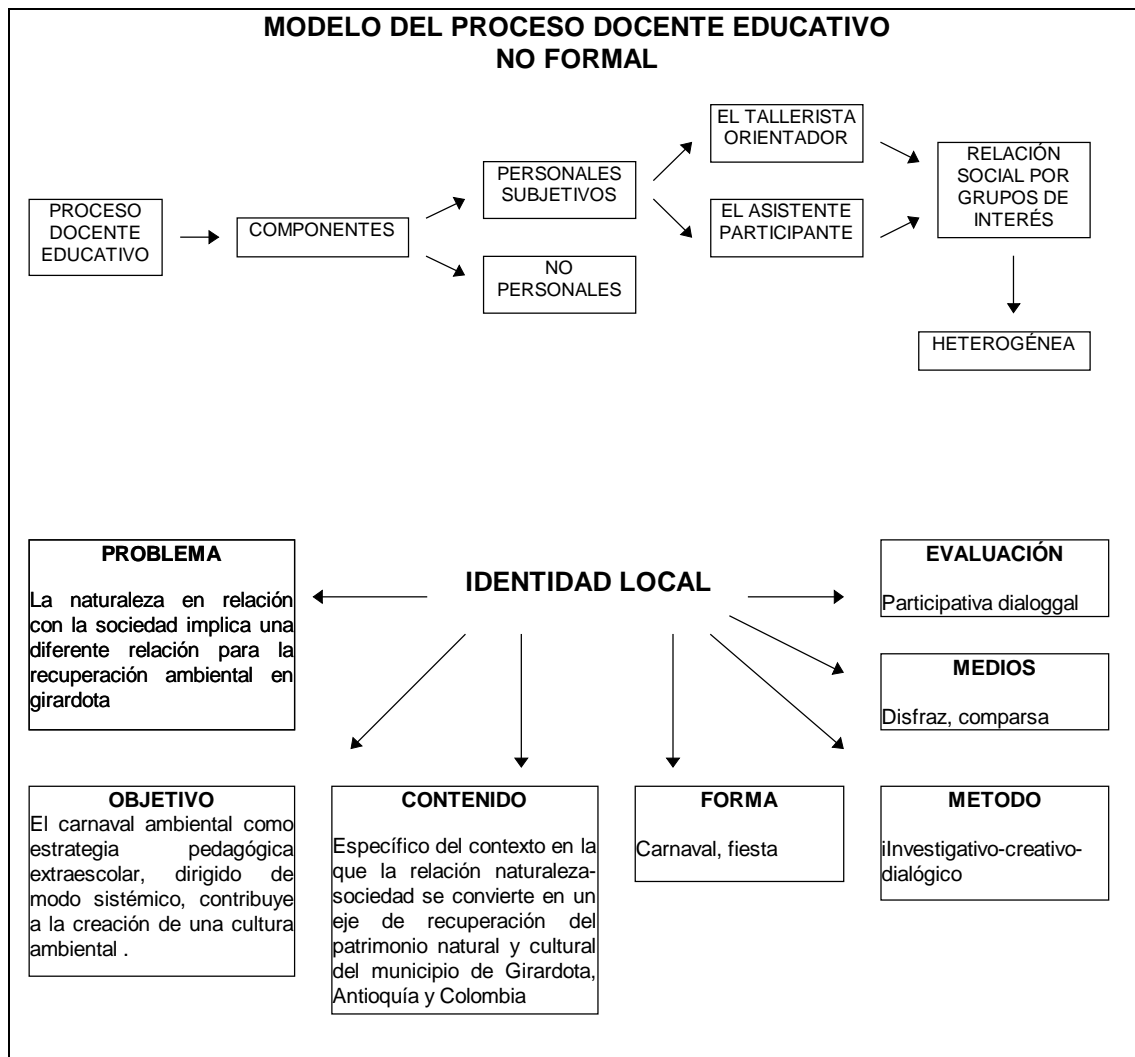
MODELO DEL PROCESO DOCENTE EDUCATIVO
NO FORMAL

PROCESO DOCENTE EDUCATIVO

COMPONENTES

PERSONALES SUBJETIVOS

NO PERSONALES

EL TALLERISTA ORIENTADOR

EL ASISTENTE PARTICIPANTE

RELACIÓN SOCIAL POR GRUPOS DE INTERÉS

HETEROGÉNEA

IDENTIDAD LOCAL

PROBLEMA

La naturaleza en relación con la sociedad implica una diferente relación para la recuperación ambiental en girardota

EVALUACIÓN

Participativa dialoggal

MEDIOS

Disfraz, comparsa

OBJETIVO

El carnaval ambiental como estrategia pedagógica extraescolar, dirigido de modo sistémico, contribuye a la creación de una cultura ambiental .

CONTENIDO

Específico del contexto en la que la relación naturaleza-sociedad se convierte en un eje de recuperación del patrimonio natural y cultural del municipio de Girardota, Antioquía y Colombia

FORMA

Carnaval, fiesta

METODO

iInvestigativo-creativo-dialógico